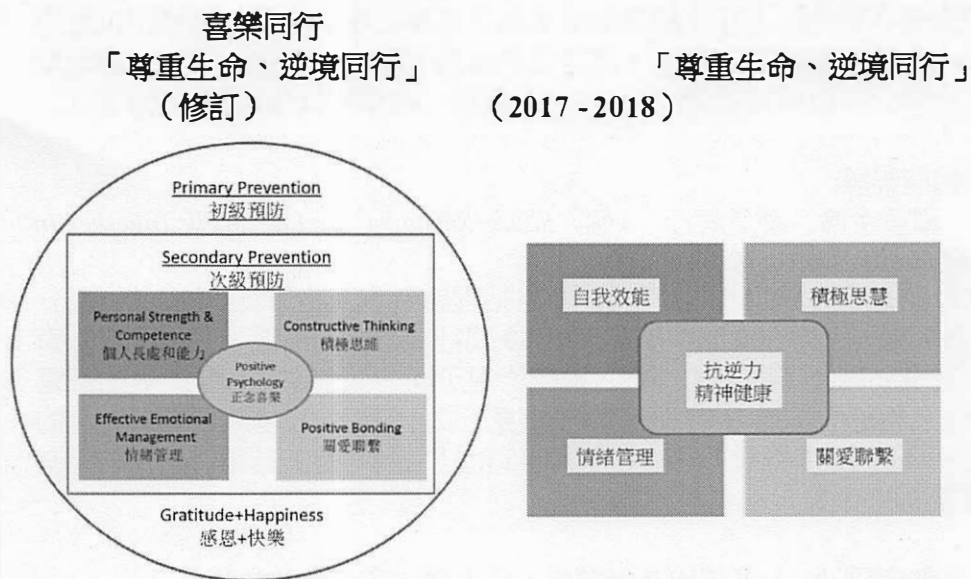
喜樂同行
「尊重生命、逆境同行」
（修訂）

「尊重生命、逆境同行」
（2017 - 2018）

Primary Prevention
初級預防

Secondary Prevention
次級預防

Personal Strength & Competence
個人長處和能力

Constructive Thinking
積極思維

Positive Psychology
正念喜樂

Effective Emotional Management
情緒管理

Positive Bonding
關愛聯繫

Gratitude+Happiness
感恩+快樂

自我效能

積極思慧

抗逆力
精神健康

情緒管理

關愛聯繫